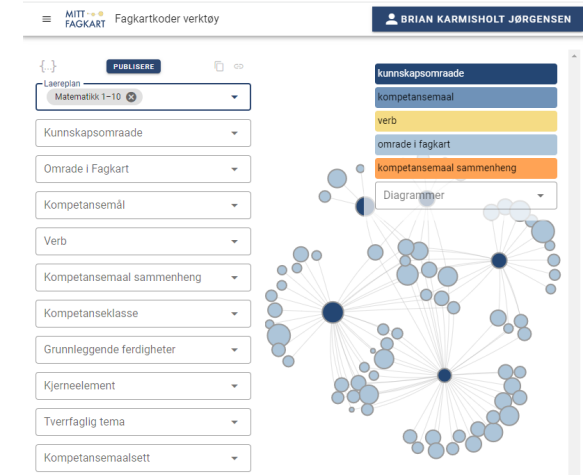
MITT FAGKART Fagkartkoder verktøy

BRIAN KARMISHOLT JØRGENSEN

{...} PUBLISERE

Laereplan
Matematikk 1–10

Kunnskapsomraade

Omrade i Fagkart

Kompetansemål

Verb

Kompetansemaal sammenheng

Kompetanseklasse

Grunnleggende ferdigheter

Kjerneelement

Tverrfaglig tema

Kompetansemaalsett

kunnskapsomraade
kompetansemaal
verb
omrade i fagkart
kompetansemaal sammenheng

Diagrammer